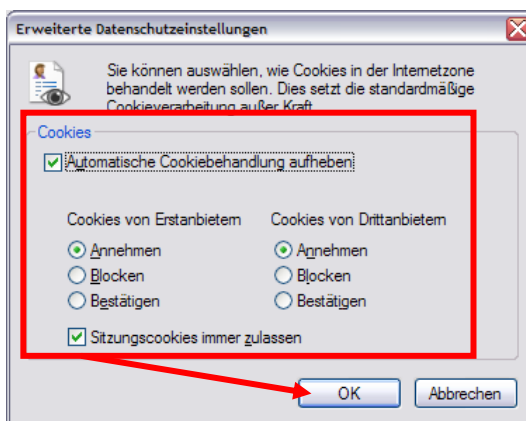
Erweiterte Datenschutzeinstellungen

Sie können auswählen, wie Cookies in der Internetzone behandelt werden sollen. Dies setzt die standardmäßige Cookieverarbeitung außer Kraft.

Cookies

Automatische Cookiebehandlung aufheben

Cookies von Erstanbietern
Annehmen
Blocken
Bestätigen

Cookies von Drittanbietern
Annehmen
Blocken
Bestätigen

Sitzungscookies immer zulassen

OK
Abbrechen